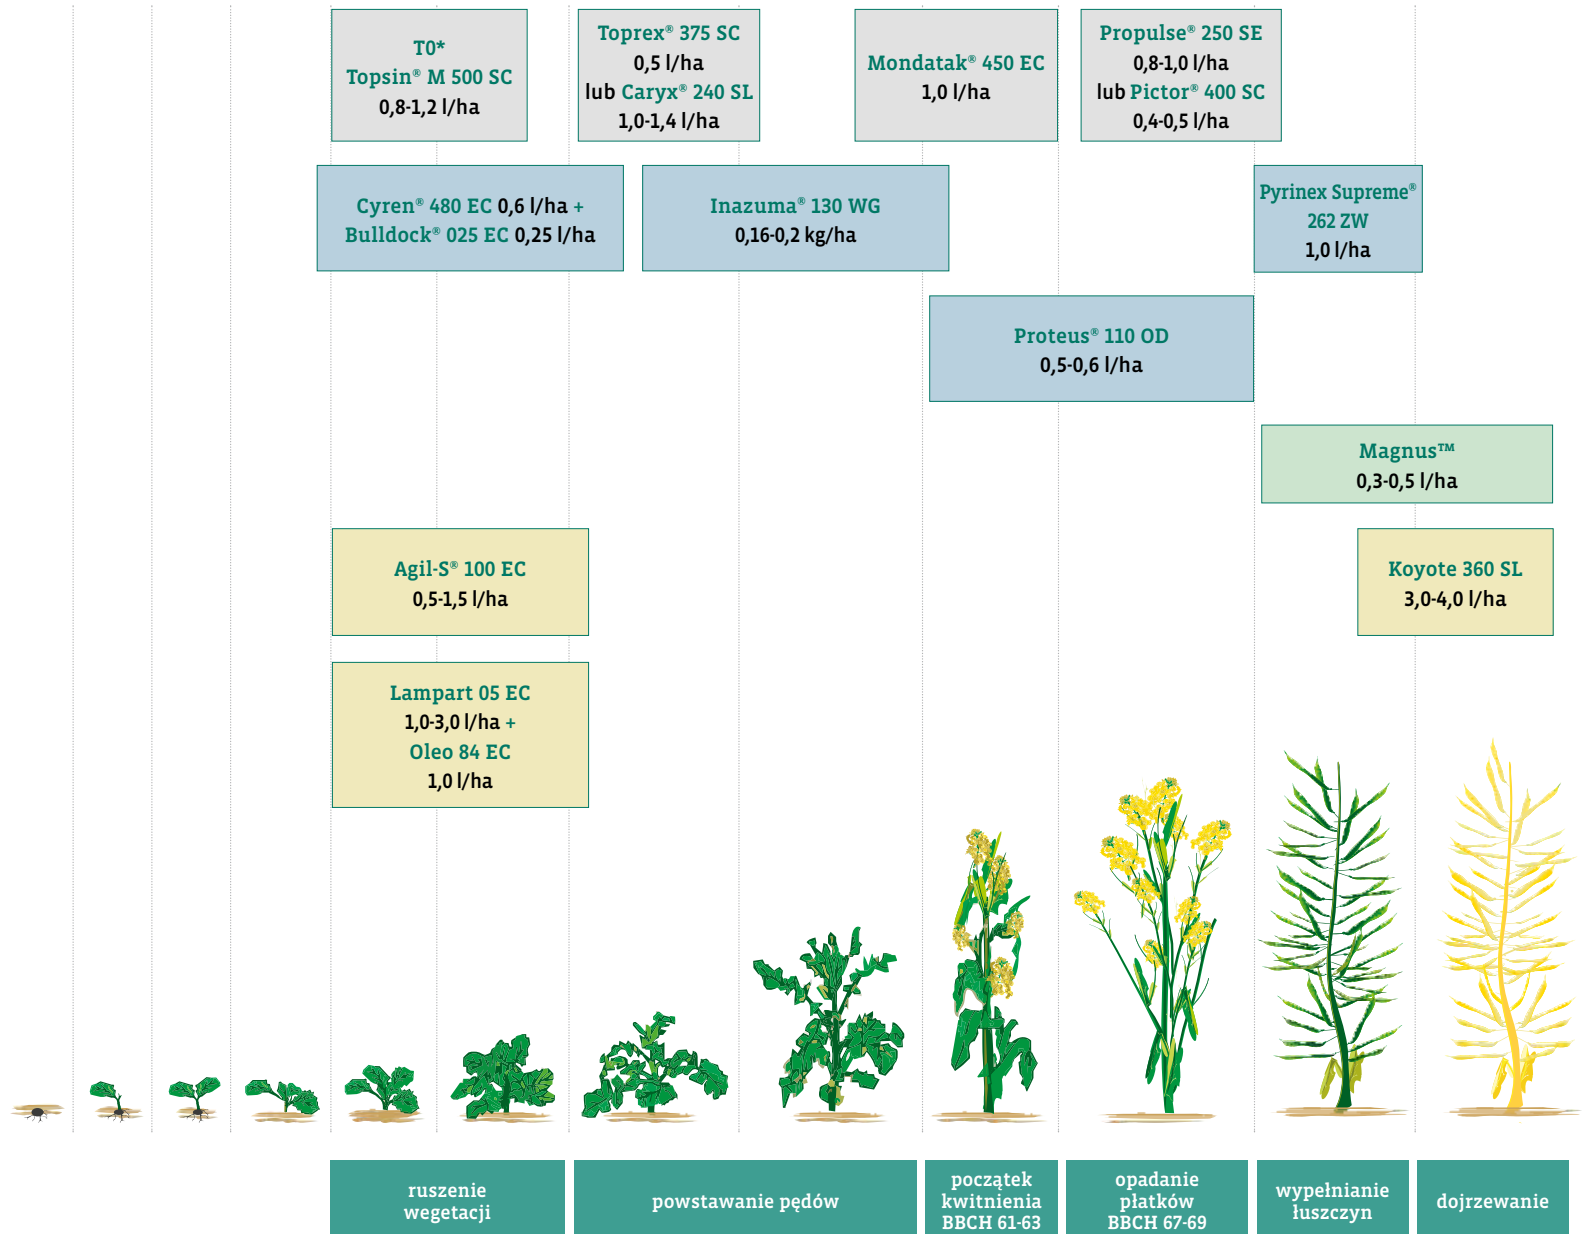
T0*
Topsin® M 500 SC
0,8-1,2 l/ha

Toprex® 375 SC
0,5 l/ha
lub Caryx® 240 SL
1,0-1,4 l/ha

Mondatak® 450 EC
1,0 l/ha

Propulse® 250 SE
0,8-1,0 l/ha
lub Pictor® 400 SC
0,4-0,5 l/ha

Cyren® 480 EC 0,6 l/ha +
Bulldock® 025 EC 0,25 l/ha

Inazuma® 130 WG
0,16-0,2 kg/ha

Pyrinex Supreme®
262 ZW
1,0 l/ha

Proteus® 110 OD
0,5-0,6 l/ha

Magnus™
0,3-0,5 l/ha

Agil-S® 100 EC
0,5-1,5 l/ha

Koyote 360 SL
3,0-4,0 l/ha

Lampart 05 EC
1,0-3,0 l/ha +
Oleo 84 EC
1,0 l/ha

ruszenie wegetacji

powstawanie pędów

początek kwitnienia BBCH 61-63

opadanie płatków BBCH 67-69

wypełnianie łuszczyn

dojrzewanie